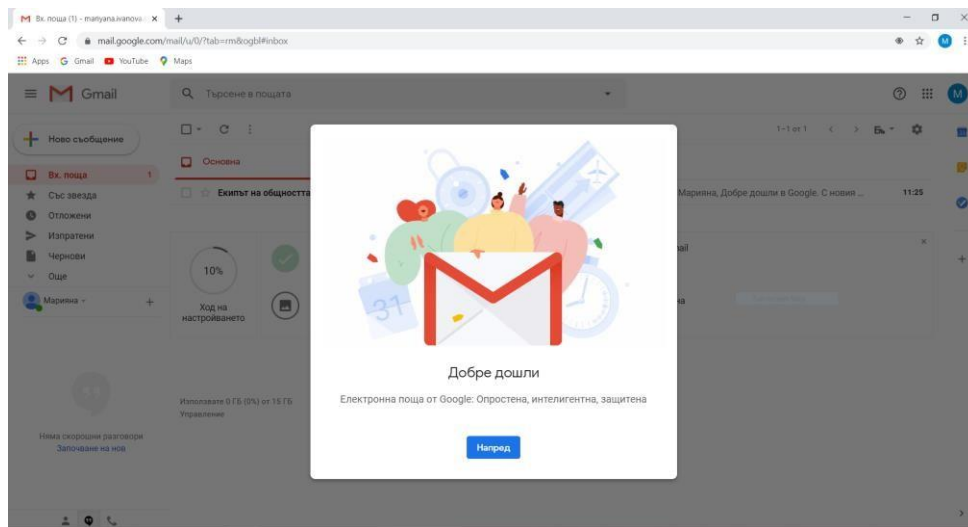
Вх. поща (1) - manyana.ivanova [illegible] ×
+
mail.google.com/mail/u/0/?tab=rm&ogbl#inbox
Apps Gmail YouTube Maps

Gmail
Търсене в пощата

Ново съобщение
Вх. поща 1
Със звезда
Отложени
Изпратени
Чернови
Още
Мариана

Основна
1–1 от 1
Екипът на общността
Мариана, Добре дошли в Google. С новия ...
11:25

10%
Ход на настройването

Използвате 0 ГБ (0%) от 15 ГБ
Управление

Няма скорошни разговори
Започване на нов

31

Добре дошли
Електронна поща от Google: Опростена, интелигентна, защитена
Напред